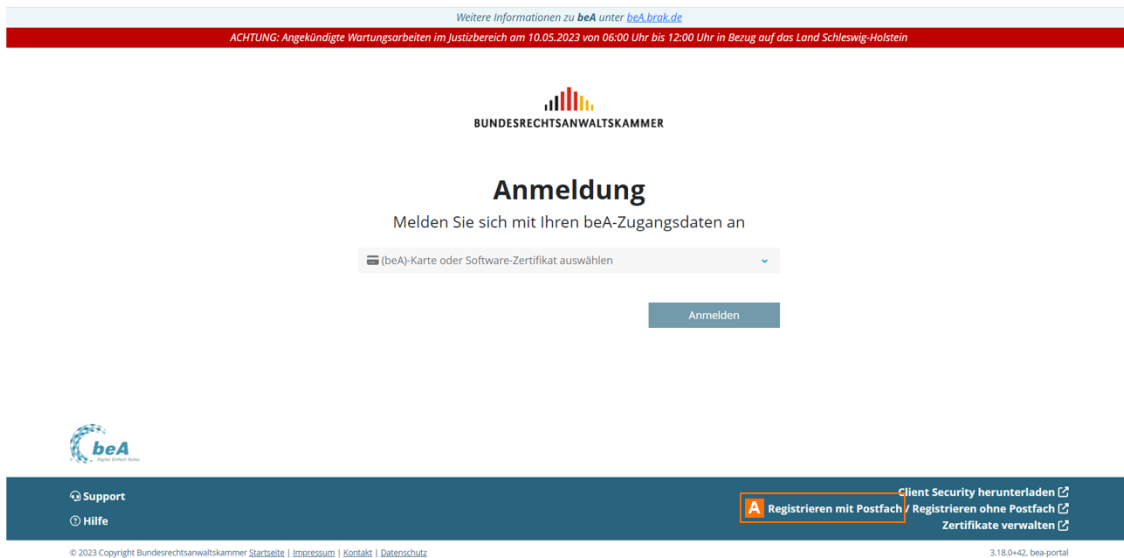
Weitere Informationen zu beA unter beA.brak.de

ACHTUNG: Angekündigte Wartungsarbeiten im Justizbereich am 10.05.2023 von 06:00 Uhr bis 12:00 Uhr in Bezug auf das Land Schleswig-Holstein

BUNDESRECHTSANWALTSKAMMER

Anmeldung

Melden Sie sich mit Ihren beA-Zugangsdaten an

(beA)-Karte oder Software-Zertifikat auswählen

Anmelden

beA

Support

Hilfe

Client Security herunterladen

A Registrieren mit Postfach / Registrieren ohne Postfach

Zertifikate verwalten

© 2023 Copyright Bundesrechtsanwaltskammer Startseite | Impressum | Kontakt | Datenschutz

3.18.0+42, bea-portal